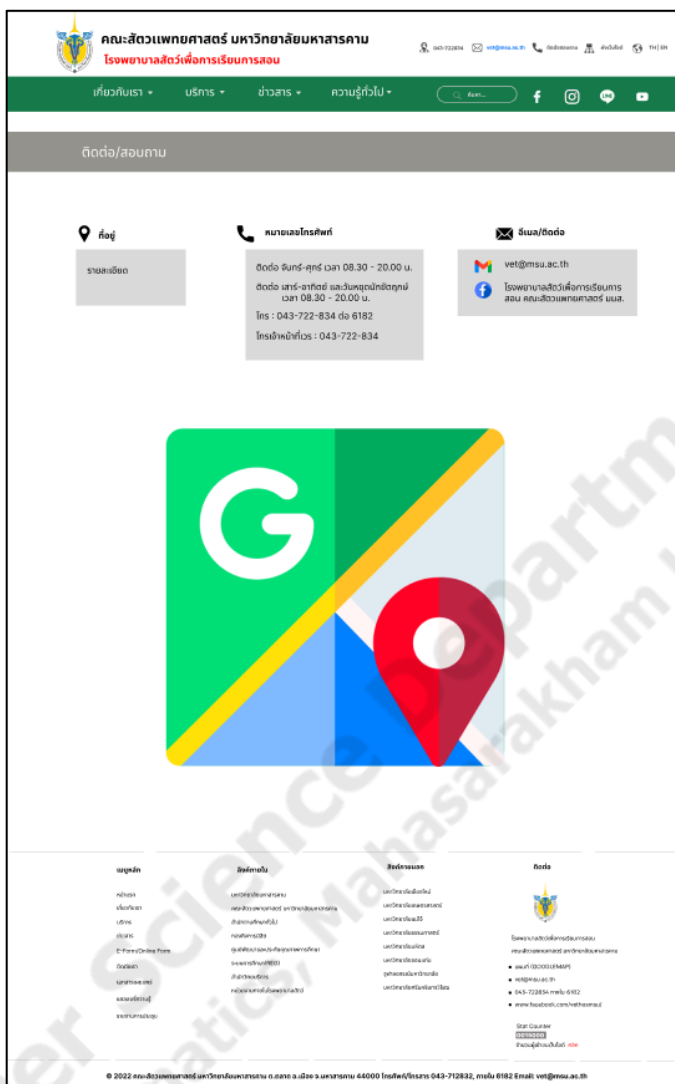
คณะสัตวแพทยศาสตร์ มหาวิทยาลัยมหาสารคาม
โรงพยาบาลสัตว์เพื่อการเรียนการสอน

043-722834 vet@msu.ac.th ติดต่อสอบถาม ผังเว็บไซต์ TH | EN

เกี่ยวกับเรา ▾ บริการ ▾ ข่าวสาร ▾ ความรู้ทั่วไป ▾ ค้นหา...

ติดต่อ/สอบถาม

ที่อยู่

รายละเอียด

หมายเลขโทรศัพท์

ติดต่อ จันทร์-ศุกร์ เวลา 08.30 - 20.00 น.

ติดต่อ เสาร์-อาทิตย์ และวันหยุดนักขัตฤกษ์ เวลา 08.30 - 20.00 น.

โทร : 043-722-834 ต่อ 6182

โทรเจ้าหน้าที่เวร : 043-722-834

อีเมล/ติดต่อ

vet@msu.ac.th

โรงพยาบาลสัตว์เพื่อการเรียนการสอน คณะสัตวแพทยศาสตร์ มมส.

เมนูหลัก
หน้าแรก
เกี่ยวกับเรา
บริการ
ข่าวสาร
E-Form/Online Form
ติดต่อเรา
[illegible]
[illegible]
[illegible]

ลิงค์ภายใน
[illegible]
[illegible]
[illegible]
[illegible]
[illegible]
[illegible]
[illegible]
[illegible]
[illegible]

สัตว์ภายนอก
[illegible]
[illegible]
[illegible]
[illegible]
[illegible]
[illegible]
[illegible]
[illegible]

ติดต่อ
โรงพยาบาลสัตว์เพื่อการเรียนการสอน คณะสัตวแพทยศาสตร์ มหาวิทยาลัยมหาสารคาม
แผนที่ (GOOGLEMAP)
vet@msu.ac.th
043-722834 ต่อ 6182
www.facebook.com/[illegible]
Stat Counter
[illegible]

© 2022 คณะสัตวแพทยศาสตร์ มหาวิทยาลัยมหาสารคาม ต.ตลาด อ.เมือง จ.มหาสารคาม 44000 โทรศัพท์/โทรสาร 043-712832, ภายใน 6182 Email: vet@msu.ac.th